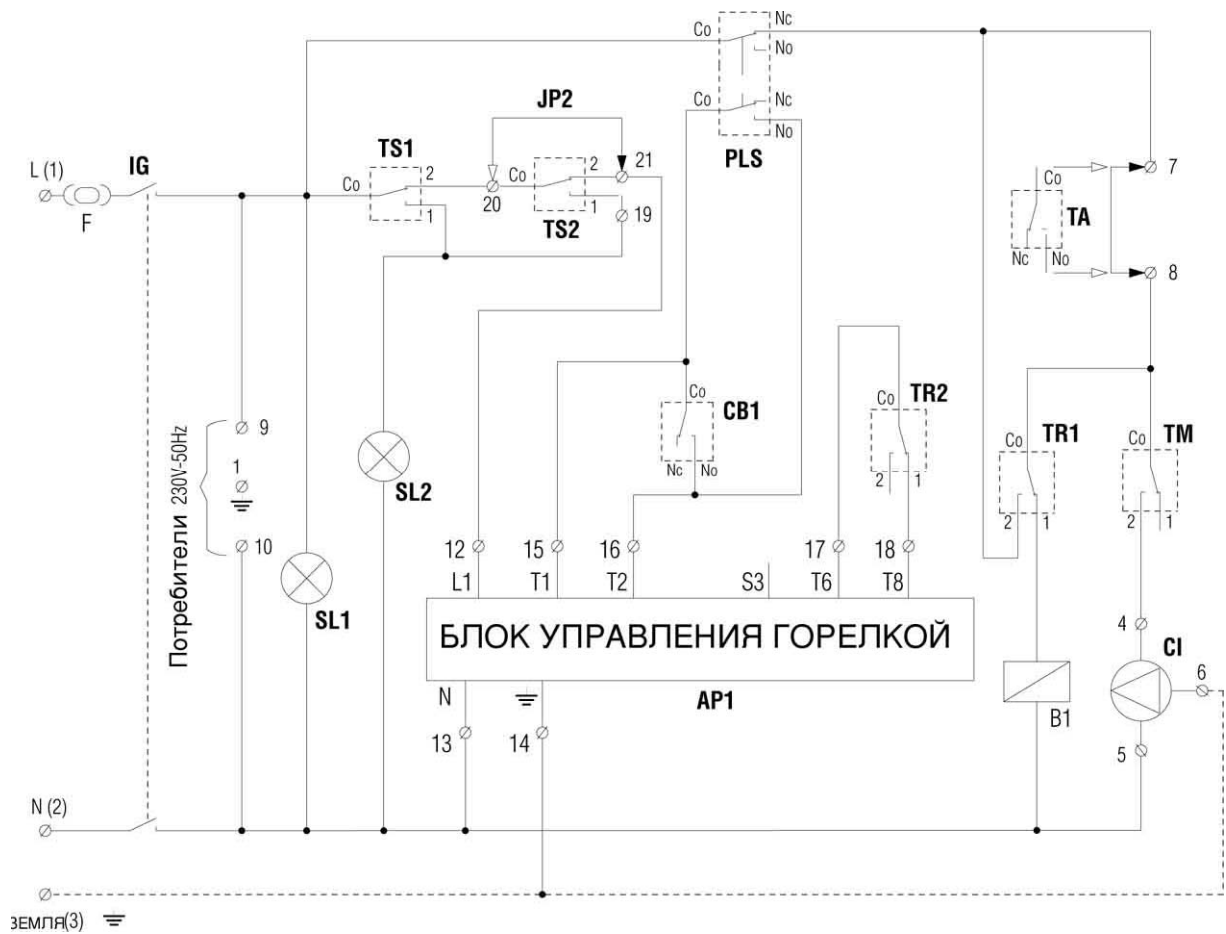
Co Nc No
Co Nc No
JP2
PLS
L (1)
F
IG
TS1
Co 2 1
20
Co 2 1 21 19
TS2
7
Co
TA
Nc No
8
9
1
10
Потребители 230V-50Hz
SL2
SL1
CB1
Co
Nc No
TR2
Co
2 1
TR1
Co
2 1
TM
Co
2 1
12 15 16 17 18
L1 T1 T2 S3 T6 T8
БЛОК УПРАВЛЕНИЯ ГОРЕЛКОЙ
N
13 14
AP1
B1
4
CI
6
5
N (2)
ЗЕМЛЯ(3)